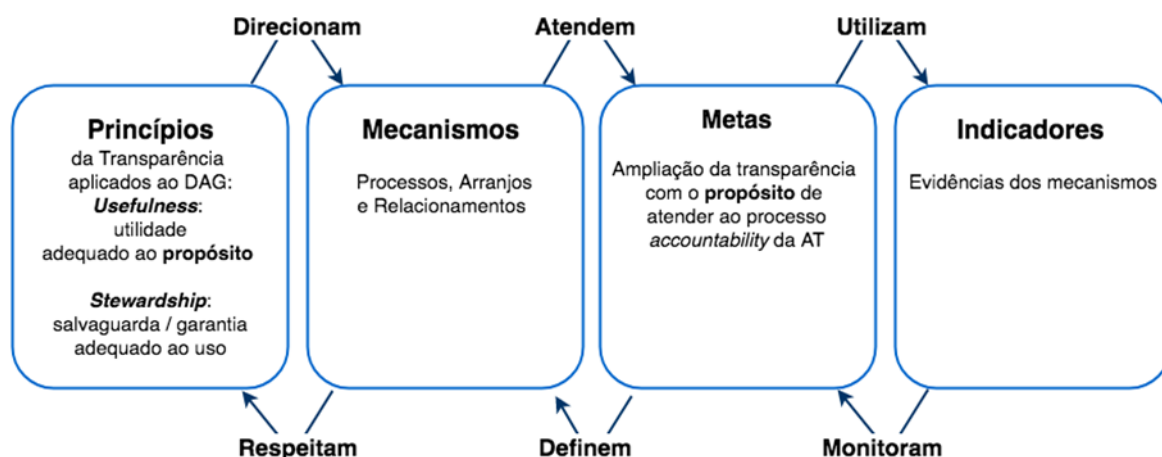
Direcionam

Atendem

Utilizam

Princípios

da Transparência aplicados ao DAG:

*Usefulness*: utilidade adequado ao **propósito**

*Stewardship*: salvaguarda / garantia adequado ao uso

Mecanismos

Processos, Arranjos e Relacionamentos

Metas

Ampliação da transparência com o **propósito** de atender ao processo *accountability* da AT

Indicadores

Evidências dos mecanismos

Respeitam

Definem

Monitoram